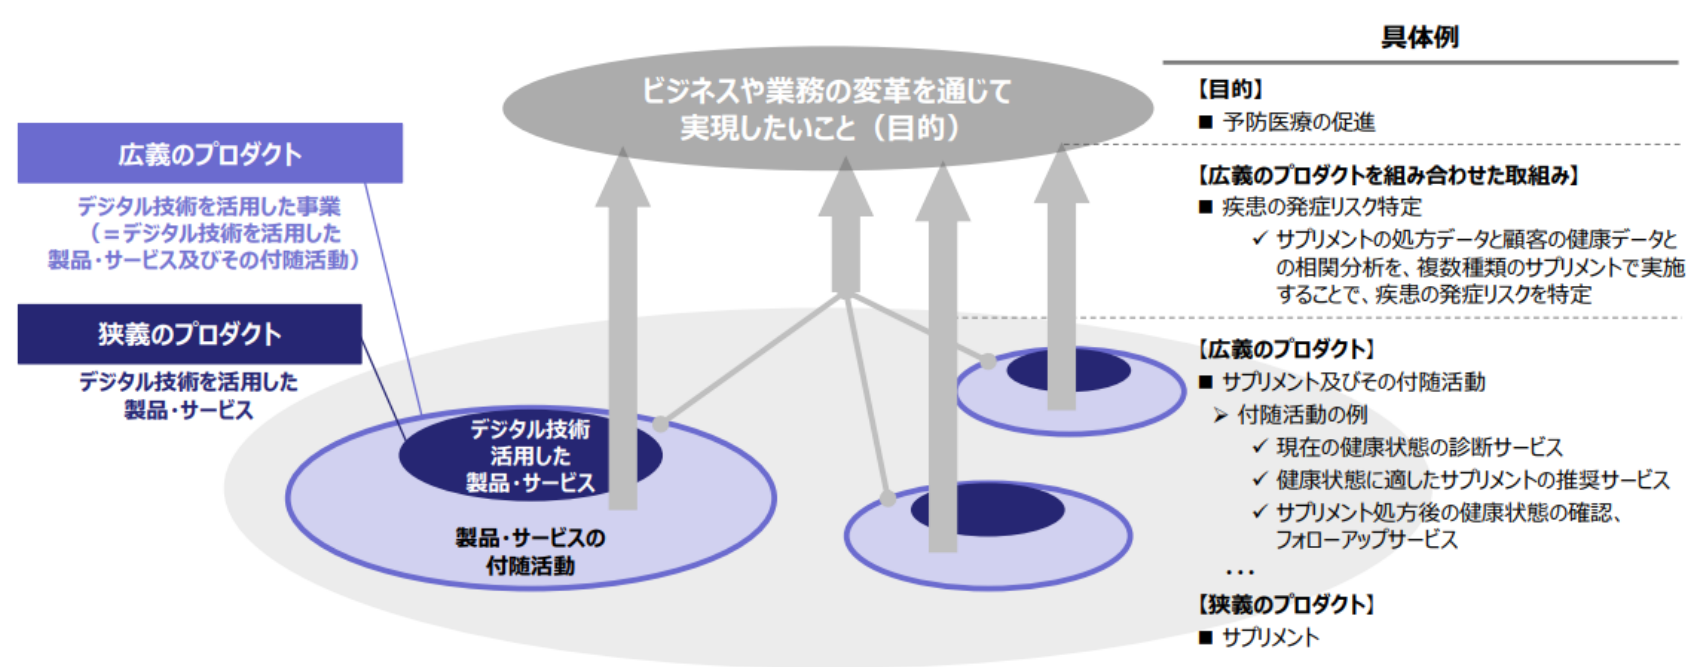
ビジネスや業務の変革を通じて実現したいこと（目的）

広義のプロダクト

デジタル技術を活用した事業（＝デジタル技術を活用した製品・サービス及びその付随活動）

狭義のプロダクト

デジタル技術を活用した製品・サービス

デジタル技術活用した製品・サービス

製品・サービスの付随活動

具体例

【目的】
■ 予防医療の促進

【広義のプロダクトを組み合わせた取組み】
■ 疾患の発症リスク特定
✓ サプリメントの処方データと顧客の健康データとの相関分析を、複数種類のサプリメントで実施することで、疾患の発症リスクを特定

【広義のプロダクト】
■ サプリメント及びその付随活動
➢ 付随活動の例
✓ 現在の健康状態の診断サービス
✓ 健康状態に適したサプリメントの推奨サービス
✓ サプリメント処方後の健康状態の確認、フォローアップサービス
…

【狭義のプロダクト】
■ サプリメント